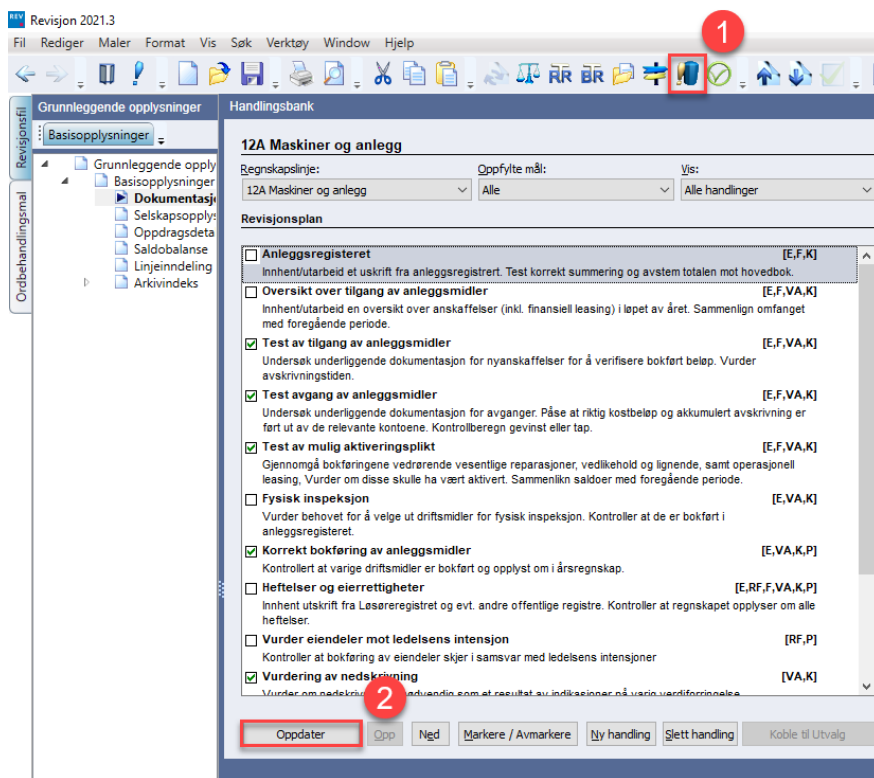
REV Revisjon 2021.3

Fil Rediger Maler Format Vis Søk Verktøy Window Hjelp

1

Revisjonsfil

Ordbehandlingsmal

Grunnleggende opplysninger

Basisopplysninger

Grunnleggende opply
Basisopplysninger
Dokumentasj
Selskapsopplys
Oppdragsdeta
Saldobalanse
Linjeinndeling
Arkivindeks

Handlingsbank

12A Maskiner og anlegg

Regnskapslinje:
12A Maskiner og anlegg

Oppfylte mål:
Alle

Vis:
Alle handlinger

Revisjonsplan

Anleggsregisteret [E,F,K]
Innhent/utarbeid et uskrift fra anleggsregistrert. Test korrekt summering og avstem totalen mot hovedbok.

Oversikt over tilgang av anleggsmidler [E,F,VA,K]
Innhent/utarbeid en oversikt over anskaffelser (inkl. finansiell leasing) i løpet av året. Sammenlign omfanget med foregående periode.

Test av tilgang av anleggsmidler [E,F,VA,K]
Undersøk underliggende dokumentasjon for nyanskaffelser for å verifisere bokført beløp. Vurder avskrivningstiden.

Test avgang av anleggsmidler [E,F,VA,K]
Undersøk underliggende dokumentasjon for avganger. Påse at riktig kostbeløp og akkumulert avskrivning er ført ut av de relevante kontoene. Kontrollberegn gevinst eller tap.

Test av mulig aktiveringsplikt [E,F,VA,K]
Gjennomgå bokføringene vedrørende vesentlige reparasjoner, vedlikehold og lignende, samt operasjonell leasing, Vurder om disse skulle ha vært aktivert. Sammenlikn saldoer med foregående periode.

Fysisk inspeksjon [E,VA,K]
Vurder behovet for å velge ut driftsmidler for fysisk inspeksjon. Kontroller at de er bokført i anleggsregisteret.

Korrekt bokføring av anleggsmidler [E,VA,K,P]
Kontrollert at varige driftsmidler er bokført og opplyst om i årsregnskap.

Heftelser og eierrettigheter [E,RF,F,VA,K,P]
Innhent utskrift fra Løsøreregistret og evt. andre offentlige registre. Kontroller at regnskapet opplyser om alle heftelser.

Vurder eiendeler mot ledelsens intensjon [RF,P]
Kontroller at bokføring av eiendeler skjer i samsvar med ledelsens intensjoner

Vurdering av nedskrivning [VA,K]
Vurder om nedskriv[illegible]ndvendig om et resultat av indikasjoner på varig verdiforringelse

2

Oppdater Opp Ned Markere / Avmarkere Ny handling Slett handling Koble til Utvalg